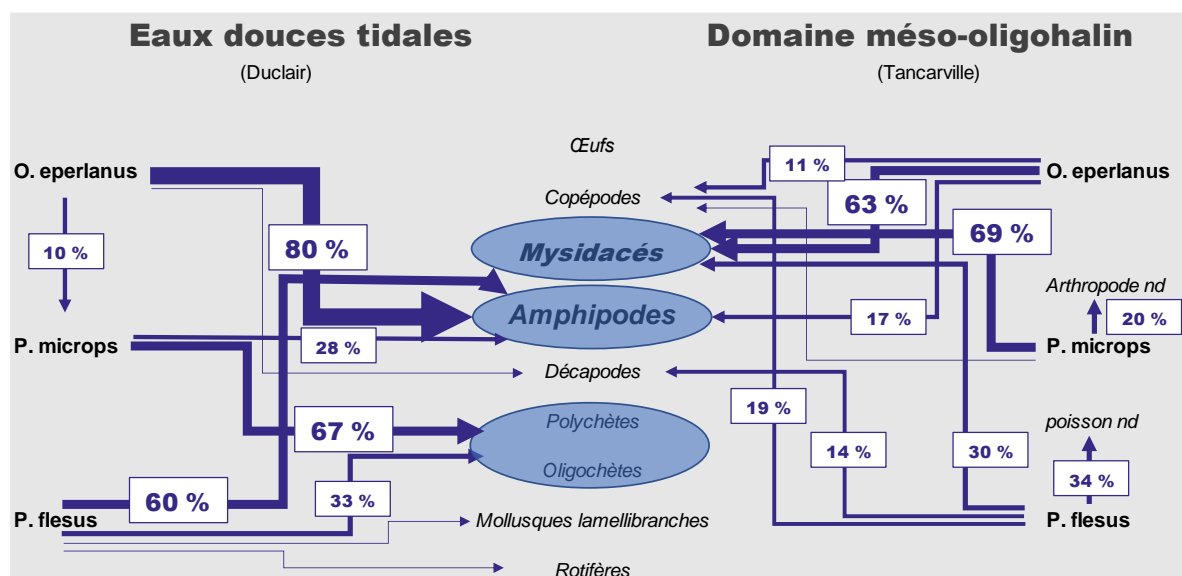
Eaux douces tidales
(Duclair)

Domaine méso-oligohalin
(Tancarville)

Œufs
Copépodes
Mysidacés
Amphipodes
Décapodes
Polychètes
Oligochètes
Mollusques lamellibranches
Rotifères

O. eperlanus
10 %
P. microps
P. flesus
80 %
28 %
67 %
60 %
33 %

11 %
63 %
69 %
O. eperlanus
17 %
Arthropode nd
20 %
P. microps
poisson nd
19 %
14 %
30 %
34 %
P. flesus